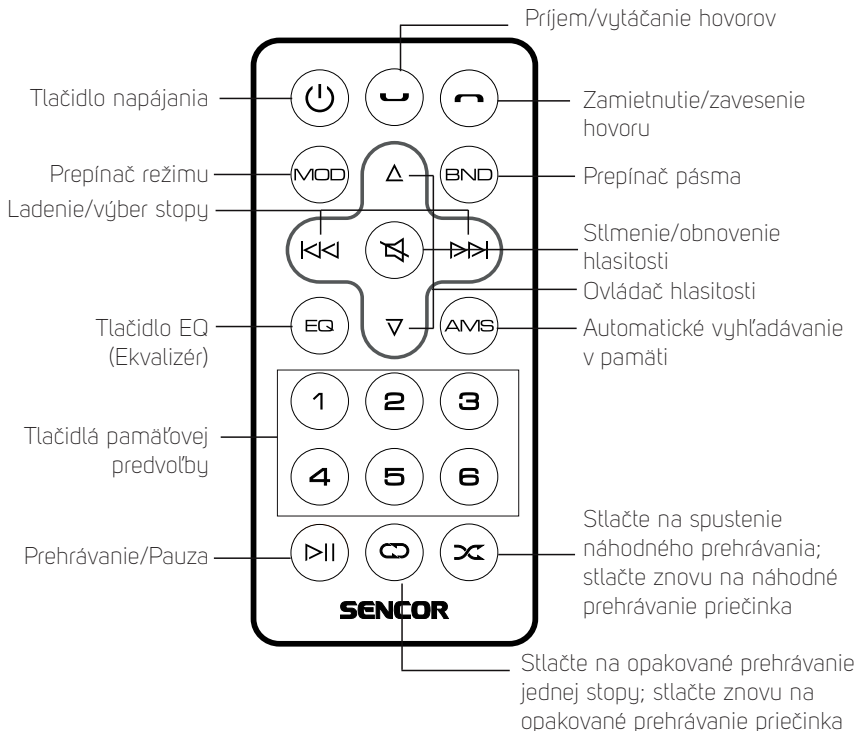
Príjem/vytáčanie hovorov

Tlačidlo napájania

Zamietnutie/zavesenie hovoru

Prepínač režimu

MOD

BND

Prepínač pásma

Ladenie/výber stopy

Stlmenie/obnovenie hlasitosti

Ovládač hlasitosti

Tlačidlo EQ (Ekvalizér)

EQ

AMS

Automatické vyhľadávanie v pamäti

1 2 3

Tlačidlá pamäťovej predvoľby

4 5 6

Prehrávanie/Pauza

Stlačte na spustenie náhodného prehrávania; stlačte znovu na náhodné prehrávanie priečinka

SENCOR

Stlačte na opakované prehrávanie jednej stopy; stlačte znovu na opakované prehrávanie priečinka